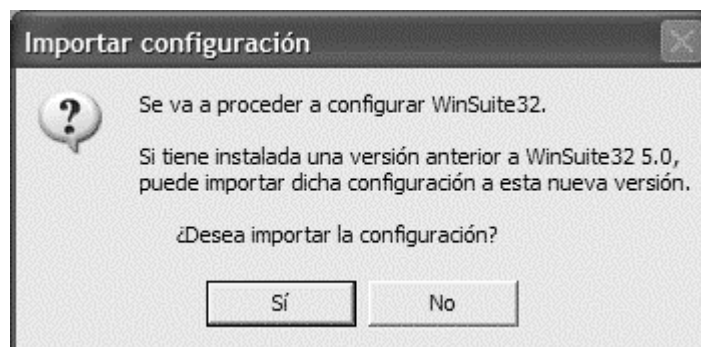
Importar configuración

?

Se va a proceder a configurar WinSuite32.

Si tiene instalada una versión anterior a WinSuite32 5.0, puede importar dicha configuración a esta nueva versión.

¿Desea importar la configuración?

Sí

No